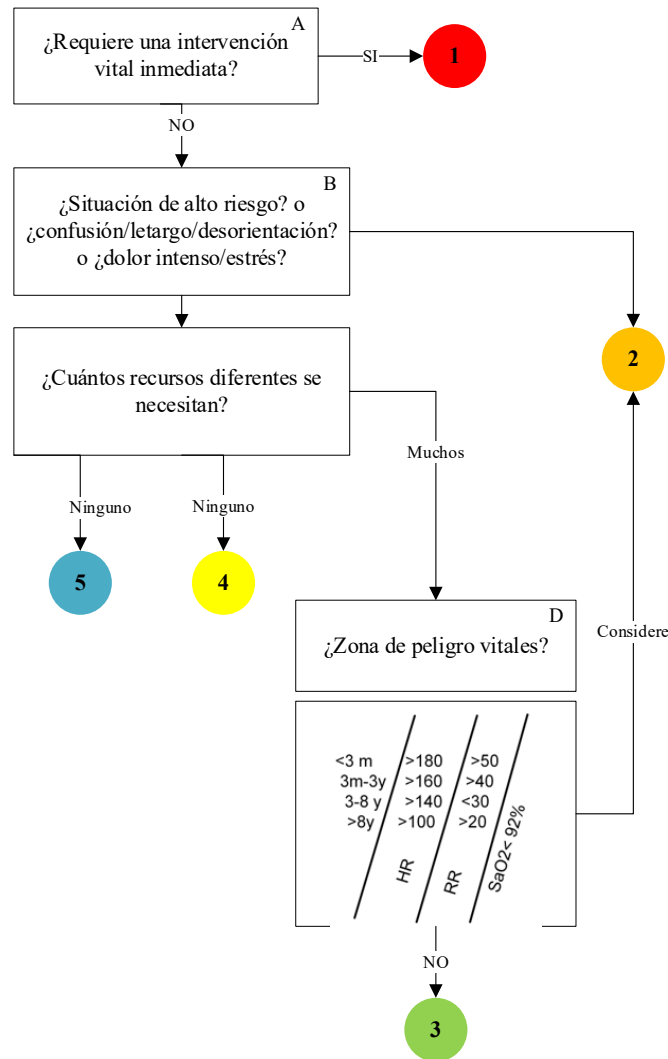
A
¿Requiere una intervención vital inmediata?

SI

1

NO

B
¿Situación de alto riesgo? o ¿confusión/letargo/desorientación? o ¿dolor intenso/estrés?

2

¿Cuántos recursos diferentes se necesitan?

Muchos

Ninguno

Ninguno

5

4

Considere

D
¿Zona de peligro vitales?

<3 m
3m-3y
3-8 y
>8y

>180
>160
>140
>100

>50
>40
<30
>20

HR

RR

SaO2< 92%

NO

3